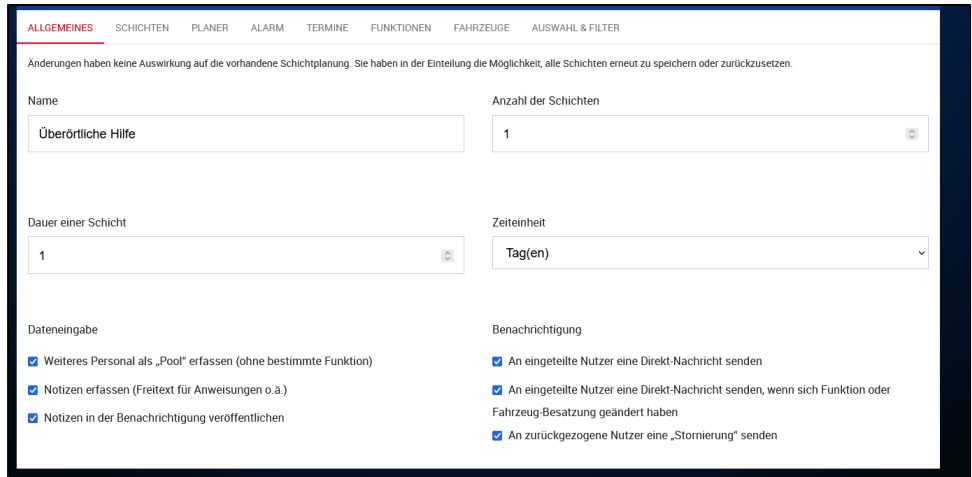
ALLGEMEINES SCHICHTEN PLANER ALARM TERMINE FUNKTIONEN FAHRZEUGE AUSWAHL & FILTER

Änderungen haben keine Auswirkung auf die vorhandene Schichtplanung. Sie haben in der Einteilung die Möglichkeit, alle Schichten erneut zu speichern oder zurückzusetzen.

Name

Überörtliche Hilfe

Anzahl der Schichten

1

Dauer einer Schicht

1

Zeiteinheit

Tag(en)

Dateneingabe

Weiteres Personal als „Pool“ erfassen (ohne bestimmte Funktion)

Notizen erfassen (Freitext für Anweisungen o.ä.)

Notizen in der Benachrichtigung veröffentlichen

Benachrichtigung

An eingeteilte Nutzer eine Direkt-Nachricht senden

An eingeteilte Nutzer eine Direkt-Nachricht senden, wenn sich Funktion oder Fahrzeug-Besatzung geändert haben

An zurückgezogene Nutzer eine „Stornierung“ senden